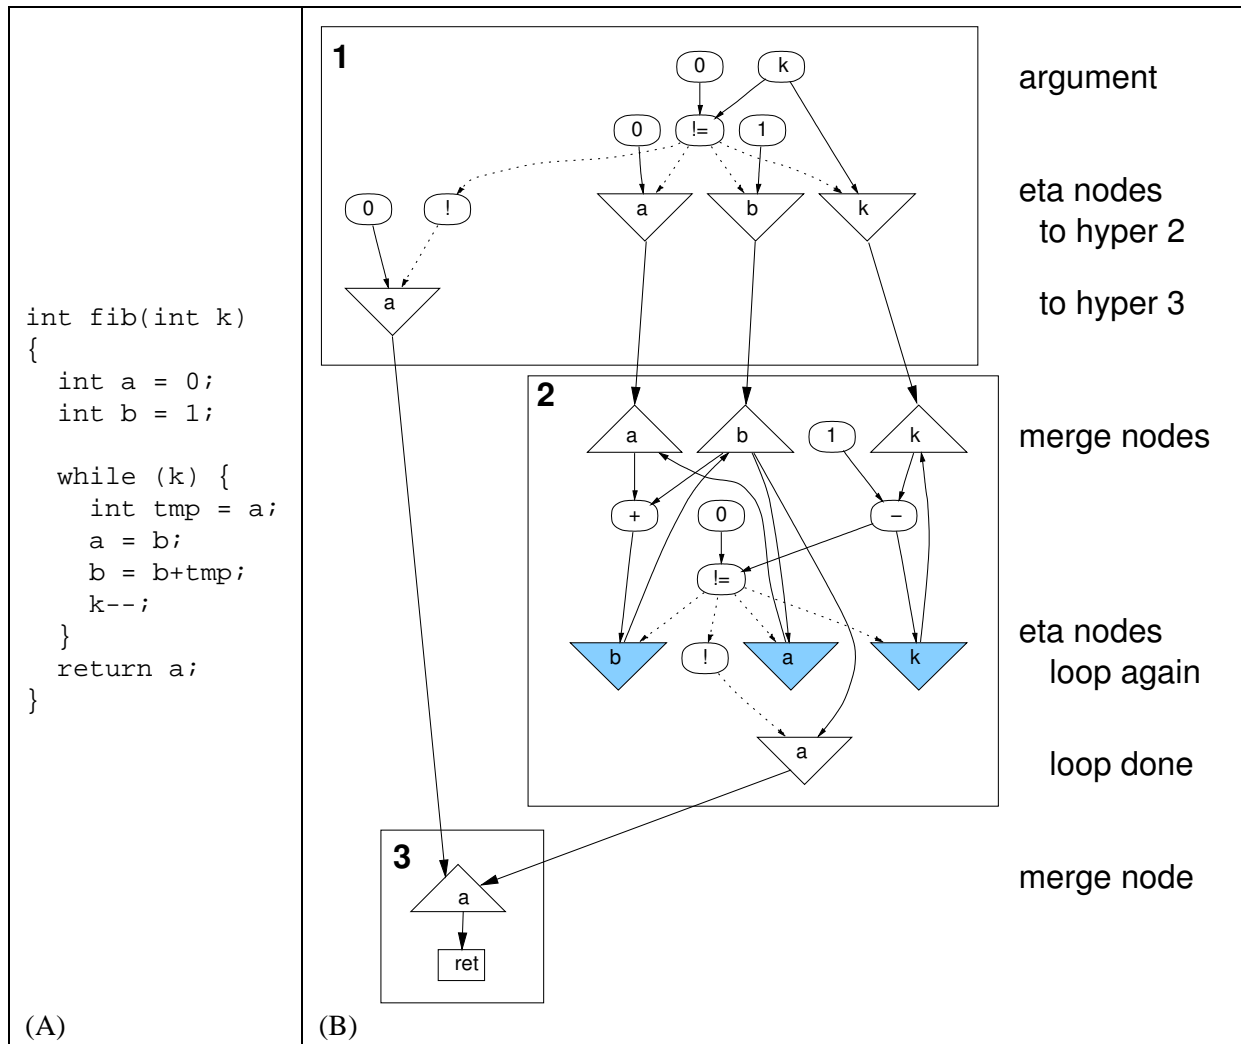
int fib(int k)
{
  int a = 0;
  int b = 1;

  while (k) {
    int tmp = a;
    a = b;
    b = b+tmp;
    k--;
  }
  return a;
}

(A)

1

0 k

0 != 1

0 ! a b k

a

argument

eta nodes
to hyper 2

to hyper 3

2

a b 1 k

+ 0 −

!=

b ! a k

a

merge nodes

eta nodes
loop again

loop done

3

a

ret

merge node

(B)